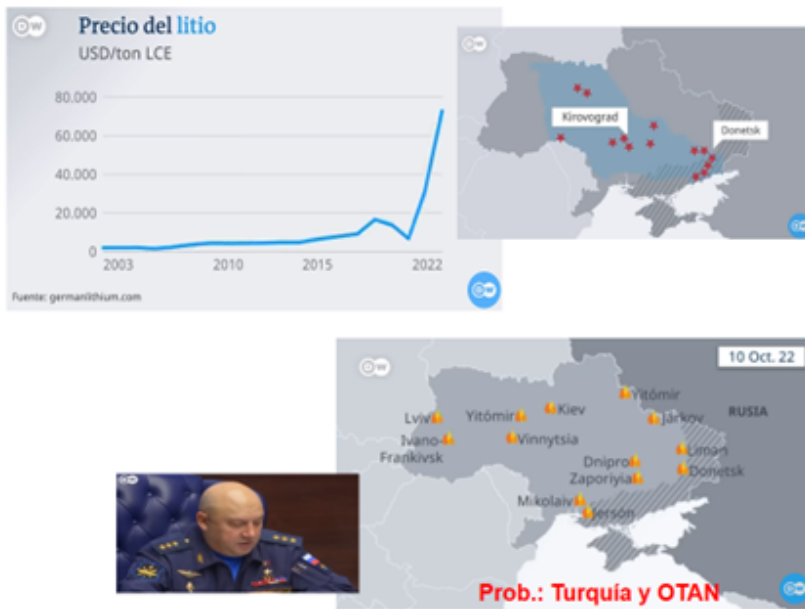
DW

Precio del litio
USD/ton LCE

80.000
60.000
40.000
20.000
0

2003 2010 2015 2022

Fuente: germanlithium.com

DW

DW

Kirovograd
Donetsk

DW

DW

10 Oct. 22

Yitómir
Lviv
Yitómir
Kiev
Járkov
RUSIA
Ivano-Frankivsk
Vinnytsia
Limán
Dnipro
Donetsk
Zaporiyia
Mikolaiv
Jersón

Prob.: Turquía y OTAN

DW